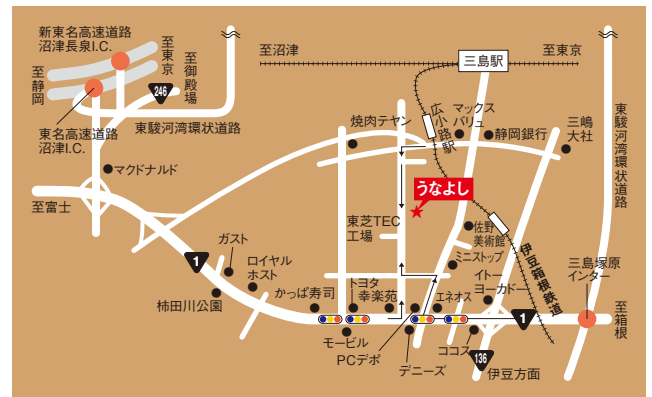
新東名高速道路
沼津長泉I.C.

至静岡

至東京

至御殿場

246

東名高速道路
沼津I.C.

東駿河湾環状道路

至沼津

三島駅

至東京

焼肉テヤン

広小路駅

マックスバリュ

静岡銀行

三嶋大社

東駿河湾環状道路

マクドナルド

至富士

うなよし

東芝TEC
工場

佐野美術館

伊豆箱根鉄道

三島塚原
インター

ガスト

1

ロイヤル
ホスト

ミニストップ

イトーヨーカドー

かっぱ寿司

トヨタ幸楽苑

エネオス

柿田川公園

1

至箱根

モービル

PCデポ

デニーズ

ココス

136

伊豆方面